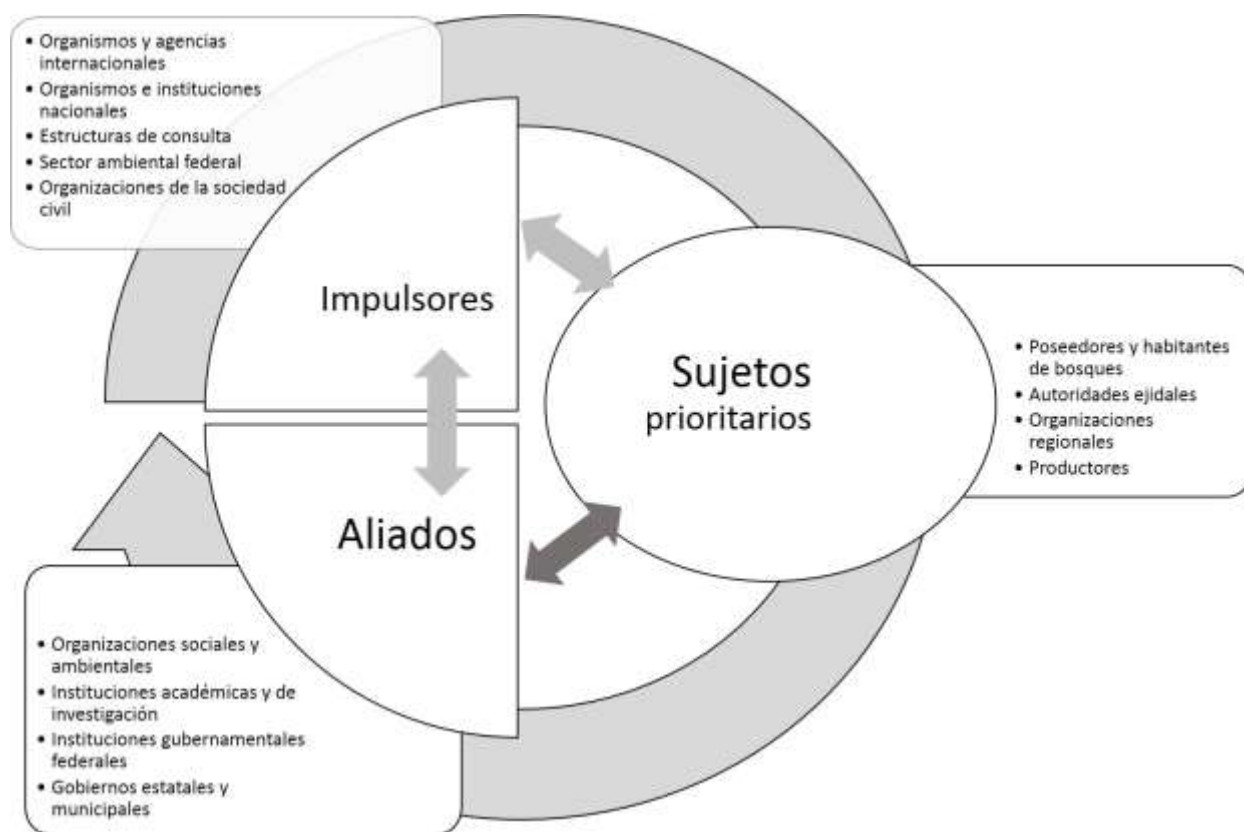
• Organismos y agencias internacionales
• Organismos e instituciones nacionales
• Estructuras de consulta
• Sector ambiental federal
• Organizaciones de la sociedad civil

Impulsores

Sujetos prioritarios

• Poseedores y habitantes de bosques
• Autoridades ejidales
• Organizaciones regionales
• Productores

Aliados

• Organizaciones sociales y ambientales
• Instituciones académicas y de investigación
• Instituciones gubernamentales federales
• Gobiernos estatales y municipales